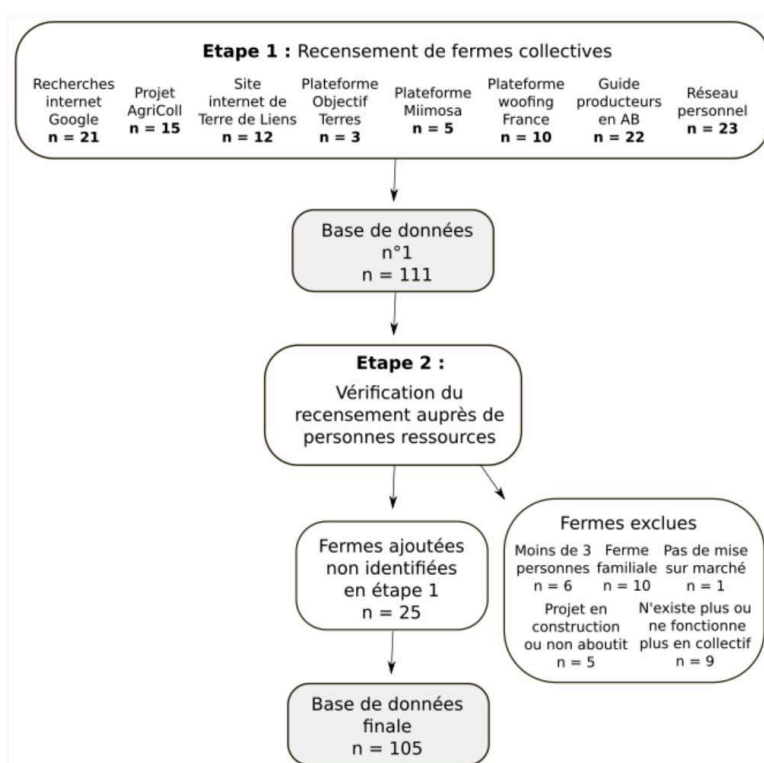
**Etape 1 :** Recensement de fermes collectives

Recherches internet Google **n = 21**

Projet AgriColl **n = 15**

Site internet de Terre de Liens **n = 12**

Plateforme Objectif Terres **n = 3**

Plateforme Miimosa **n = 5**

Plateforme woofing France **n = 10**

Guide producteurs en AB **n = 22**

Réseau personnel **n = 23**

Base de données n°1 n = 111

**Etape 2 :** Vérification du recensement auprès de personnes ressources

Fermes ajoutées non identifiées en étape 1 n = 25

Fermes exclues

Moins de 3 personnes n = 6

Ferme familiale n = 10

Pas de mise sur marché n = 1

Projet en construction ou non aboutit n = 5

N'existe plus ou ne fonctionne plus en collectif n = 9

Base de données finale n = 105